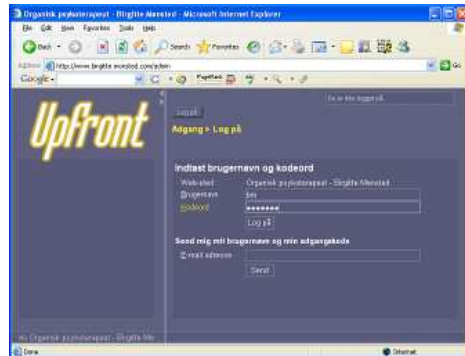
Organisk psykoterapeut - Birgitte Mønsted - Microsoft Internet Explorer

File Edit View Favorites Tools Help

Back Search Favorites

Address http://www.birgitte-monsted.com/admin Go

Google

PageRank

Du er ikke logget på

Log på

Upfront

Adgang » Log på

Indtast brugernavn og kodeord

Websted Organisk psykoterapeut - Birgitte Mønsted

Brugernavn bm

Kodeord ••••••••

Log på

Send mig mit brugernavn og min adgangskode

E-mail adresse

Send

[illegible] Organisk psykoterapeut - Birgitte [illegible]

Done

Internet